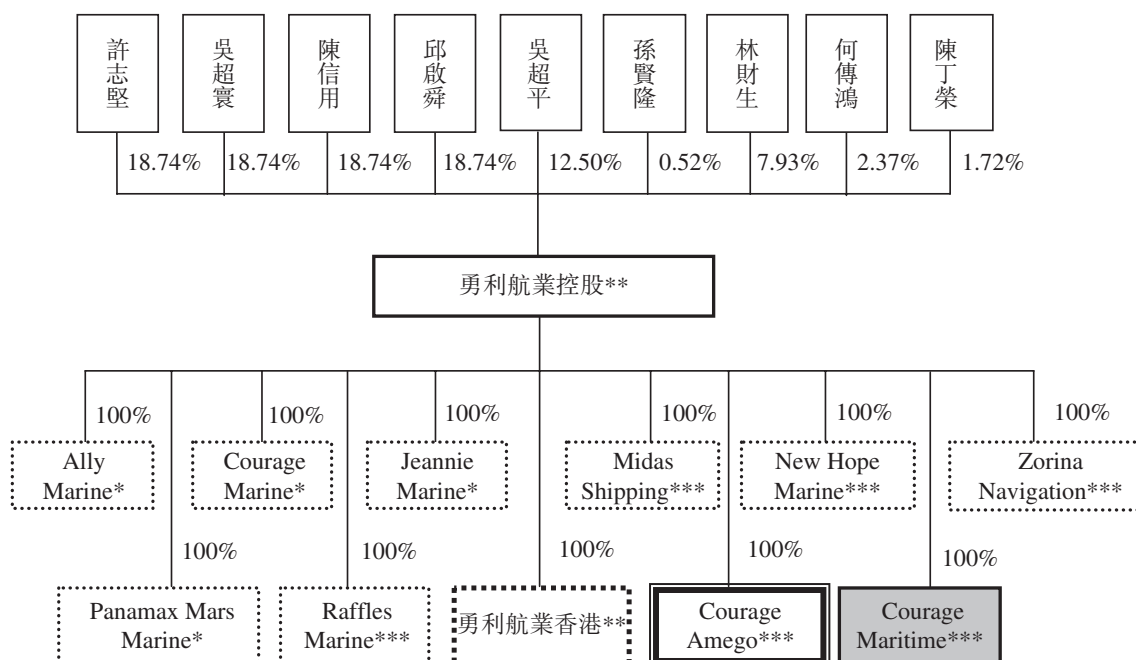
許志堅

吳超寰

陳信用

邱啟舜

吳超平

孫賢隆

林財生

何傳鴻

陳丁榮

18.74%
18.74%
18.74%
18.74%
12.50%
0.52%
7.93%
2.37%
1.72%

勇利航業控股**

100%
Ally Marine*

100%
Courage Marine*

100%
Jeannie Marine*

100%
Midas Shipping***

100%
New Hope Marine***

100%
Zorina Navigation***

100%
Panamax Mars Marine*

100%
Raffles Marine***

100%
勇利航業香港**

100%
Courage Amego***

100%
Courage Maritime***